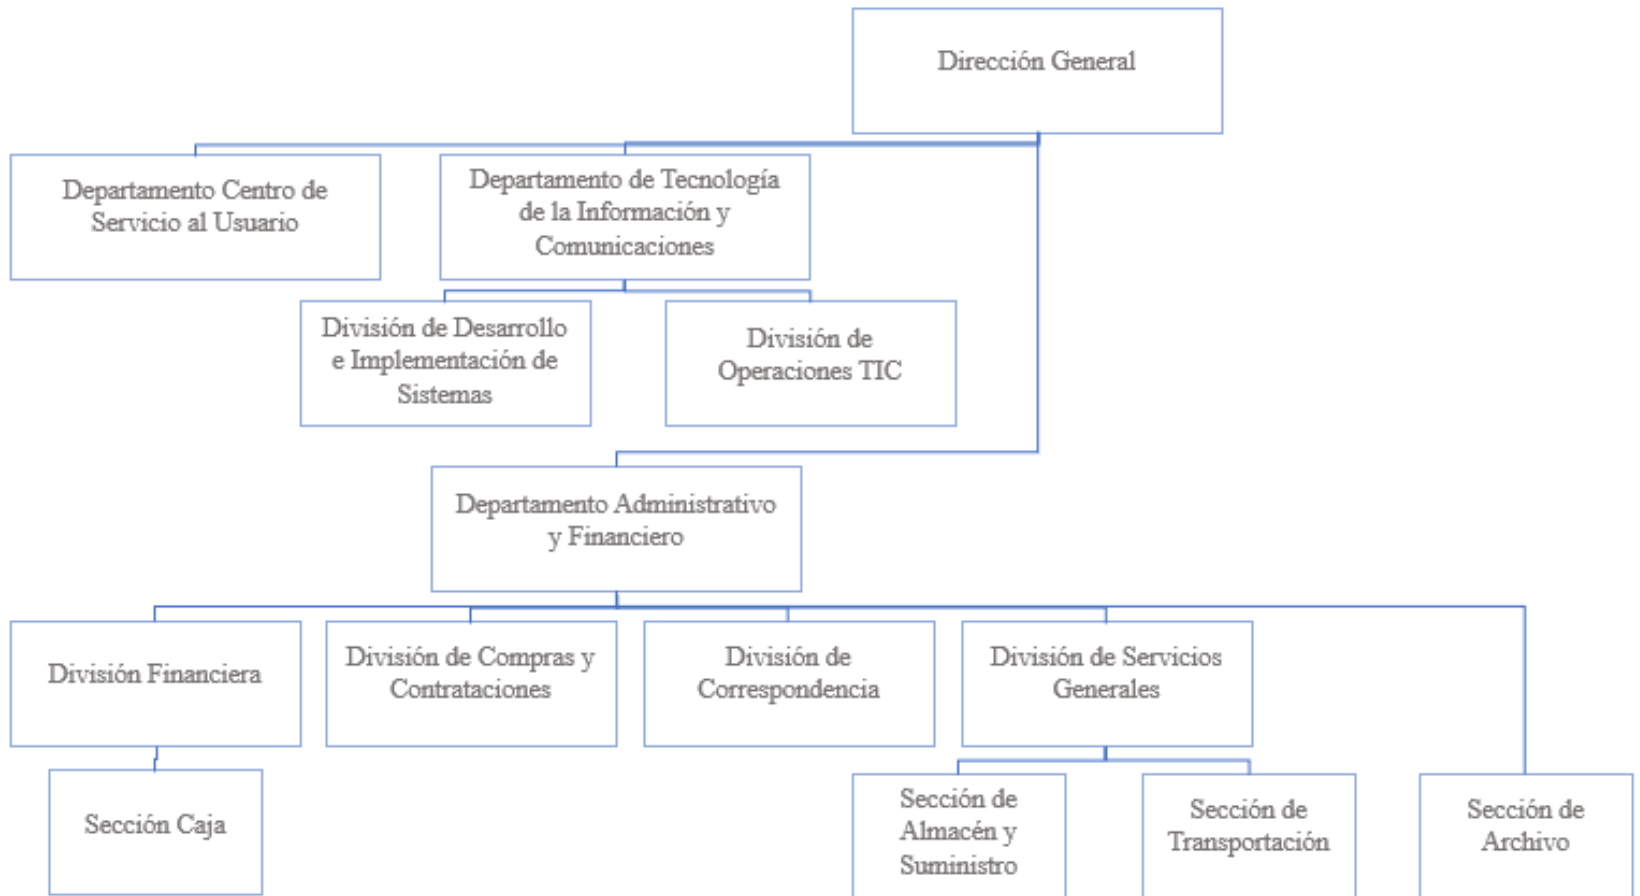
Dirección General

Departamento Centro de Servicio al Usuario

Departamento de Tecnología de la Información y Comunicaciones

División de Desarrollo e Implementación de Sistemas

División de Operaciones TIC

Departamento Administrativo y Financiero

División Financiera

División de Compras y Contrataciones

División de Correspondencia

División de Servicios Generales

Sección Caja

Sección de Almacén y Suministro

Sección de Transportación

Sección de Archivo